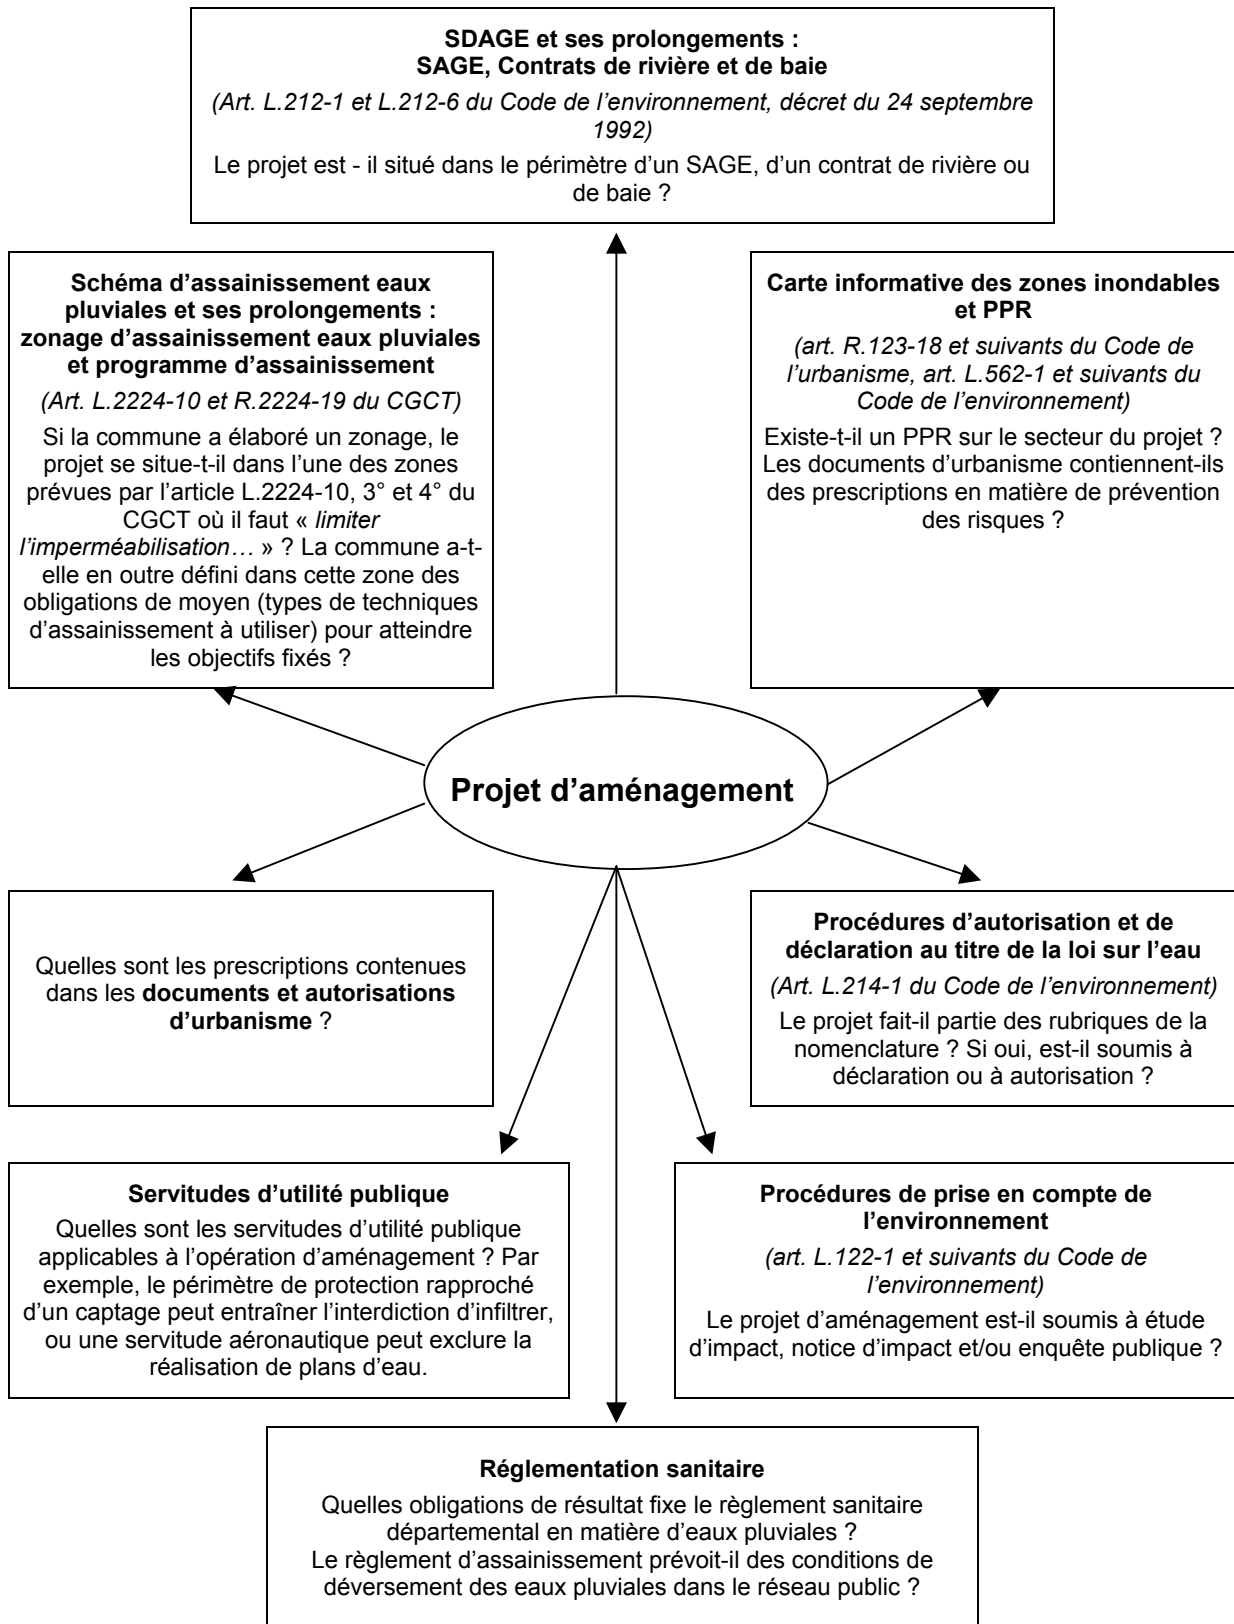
**SDAGE et ses prolongements : SAGE, Contrats de rivière et de baie**

*(Art. L.212-1 et L.212-6 du Code de l'environnement, décret du 24 septembre 1992)*

Le projet est - il situé dans le périmètre d'un SAGE, d'un contrat de rivière ou de baie ?

**Schéma d'assainissement eaux pluviales et ses prolongements : zonage d'assainissement eaux pluviales et programme d'assainissement**

*(Art. L.2224-10 et R.2224-19 du CGCT)*

Si la commune a élaboré un zonage, le projet se situe-t-il dans l'une des zones prévues par l'article L.2224-10, 3° et 4° du CGCT où il faut « *limiter l'imperméabilisation…* » ? La commune a-t-elle en outre défini dans cette zone des obligations de moyen (types de techniques d'assainissement à utiliser) pour atteindre les objectifs fixés ?

**Carte informative des zones inondables et PPR**

*(art. R.123-18 et suivants du Code de l'urbanisme, art. L.562-1 et suivants du Code de l'environnement)*

Existe-t-il un PPR sur le secteur du projet ? Les documents d'urbanisme contiennent-ils des prescriptions en matière de prévention des risques ?

**Projet d'aménagement**

Quelles sont les prescriptions contenues dans les **documents et autorisations d'urbanisme** ?

**Procédures d'autorisation et de déclaration au titre de la loi sur l'eau**

*(Art. L.214-1 du Code de l'environnement)*

Le projet fait-il partie des rubriques de la nomenclature ? Si oui, est-il soumis à déclaration ou à autorisation ?

**Servitudes d'utilité publique**

Quelles sont les servitudes d'utilité publique applicables à l'opération d'aménagement ? Par exemple, le périmètre de protection rapproché d'un captage peut entraîner l'interdiction d'infiltrer, ou une servitude aéronautique peut exclure la réalisation de plans d'eau.

**Procédures de prise en compte de l'environnement**

*(art. L.122-1 et suivants du Code de l'environnement)*

Le projet d'aménagement est-il soumis à étude d'impact, notice d'impact et/ou enquête publique ?

**Réglementation sanitaire**

Quelles obligations de résultat fixe le règlement sanitaire départemental en matière d'eaux pluviales ?
Le règlement d'assainissement prévoit-il des conditions de déversement des eaux pluviales dans le réseau public ?